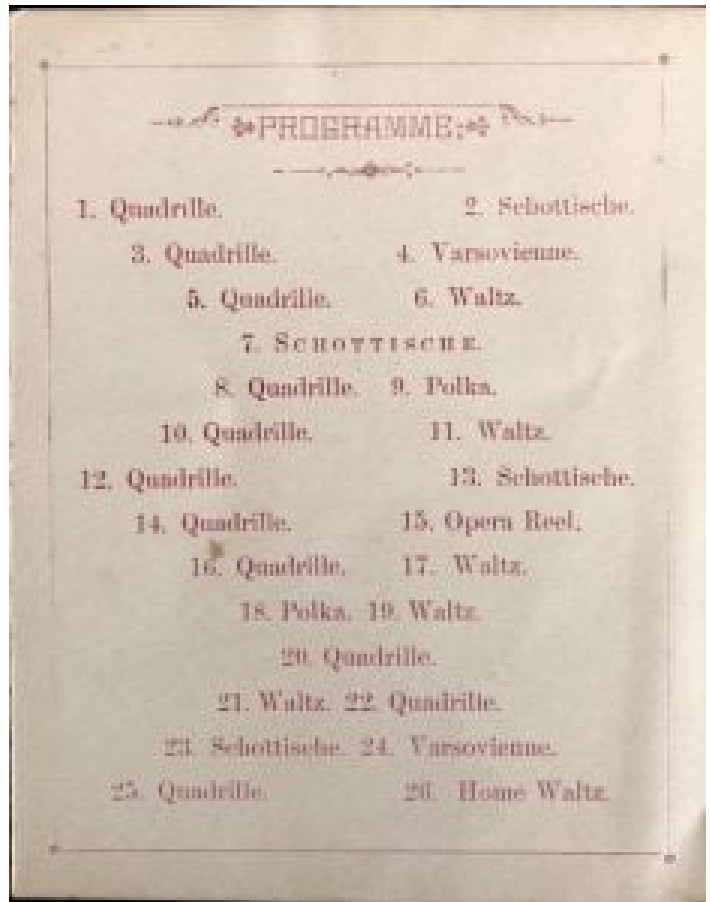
PROGRAMME.

1. Quadrille. 2. Schottische.

3. Quadrille. 4. Varsovienne.

5. Quadrille. 6. Waltz.

7. SCHOTTISCHE.

8. Quadrille. 9. Polka.

10. Quadrille. 11. Waltz.

12. Quadrille. 13. Schottische.

14. Quadrille. 15. Opera Reel.

16. Quadrille. 17. Waltz.

18. Polka. 19. Waltz.

20. Quadrille.

21. Waltz. 22. Quadrille.

23. Schottische. 24. Varsovienne.

25. Quadrille. 26. Home Waltz.